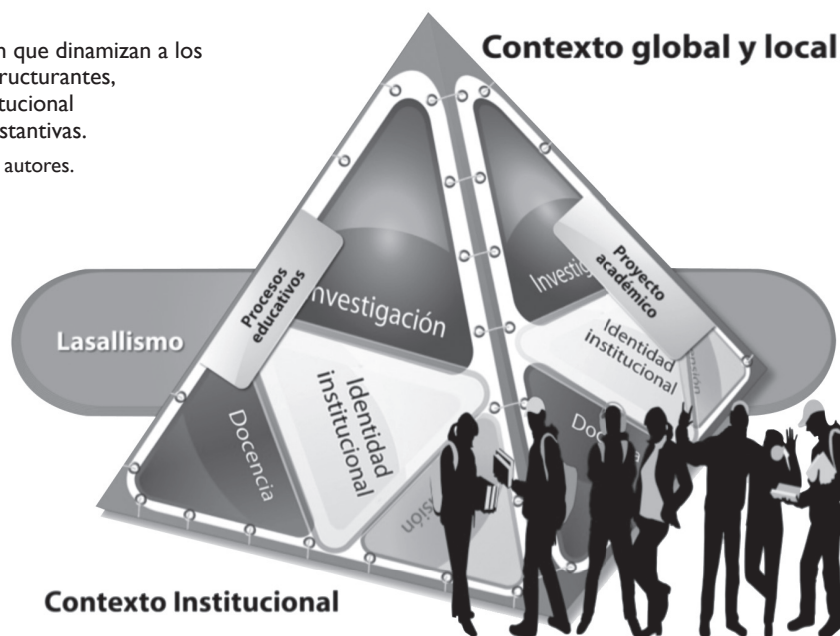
n que dinamizan a los ructurantes, tucional stantivas.

autores.

Contexto global y local

Lasallismo

Procesos educativos

Investigación

Identidad institucional

Docencia

sión

Proyecto académico

Investi

Identidad institucional

Doc

sión

Contexto Institucional